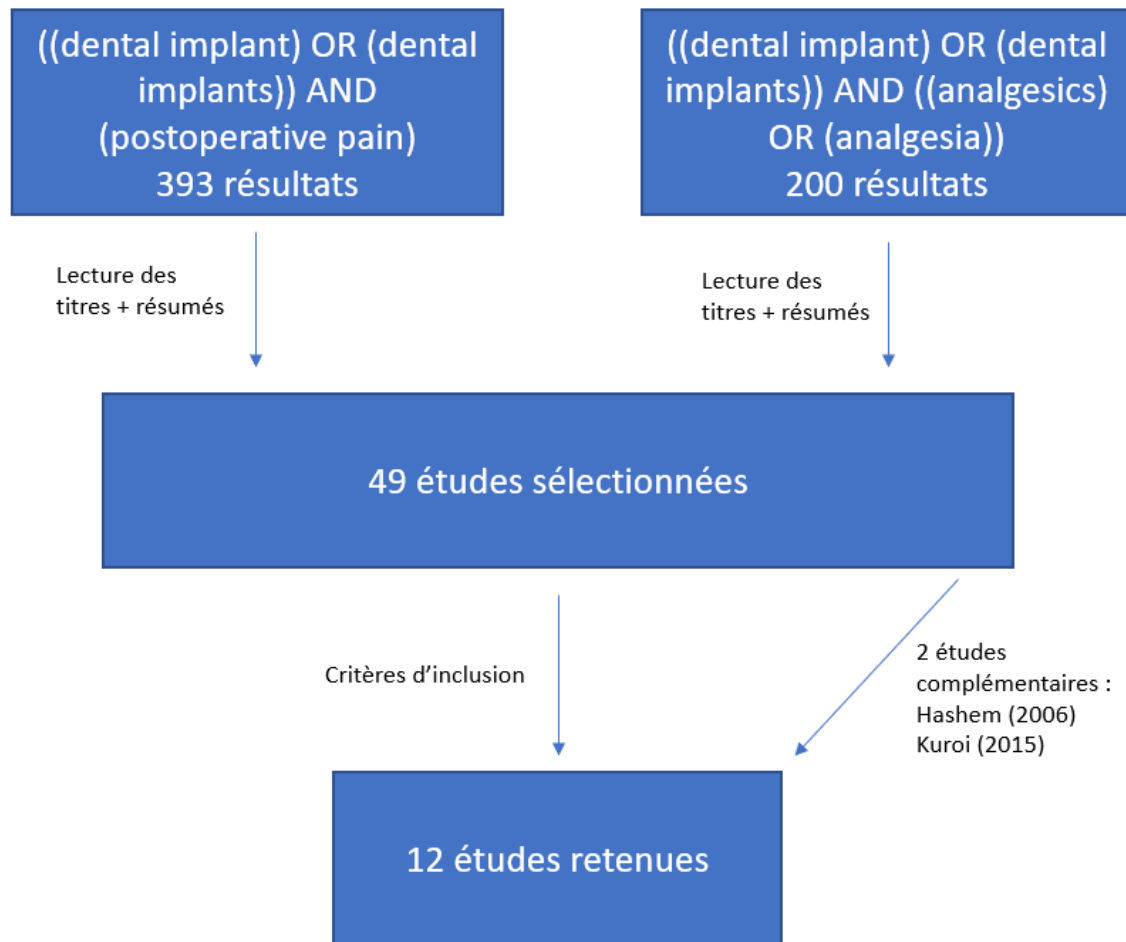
((dental implant) OR (dental implants)) AND (postoperative pain)
393 résultats

((dental implant) OR (dental implants)) AND ((analgesics) OR (analgesia))
200 résultats

Lecture des titres + résumés

Lecture des titres + résumés

49 études sélectionnées

Critères d'inclusion

2 études complémentaires :
Hashem (2006)
Kuroi (2015)

12 études retenues